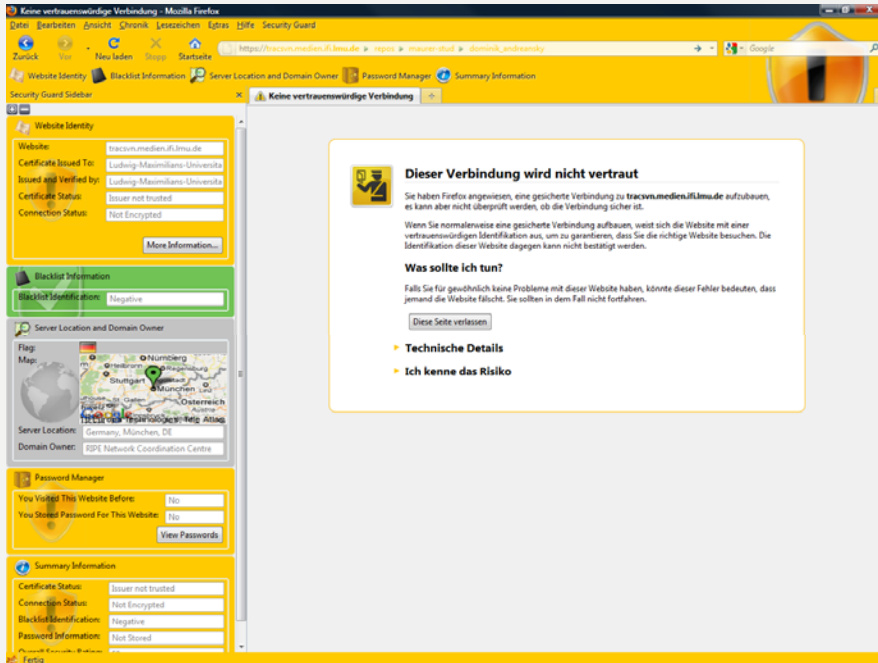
Keine vertrauenswürdige Verbindung - Mozilla Firefox

Datei Bearbeiten Ansicht Chronik Lesezeichen Extras Hilfe Security Guard

Zurück Vor Neu laden Stopp Startseite

https://tracsvn.medien.ifi.lmu.de > repos > maurer-stud > dominik_andreansky

Google

Website Identity Blacklist Information Server Location and Domain Owner Password Manager Summary Information

Security Guard Sidebar

Keine vertrauenswürdige Verbindung

Website Identity

Website: tracsvn.medien.ifi.lmu.de

Certificate Issued To: Ludwig-Maximilians-Universita

Issued and Verified by: Ludwig-Maximilians-Universita

Certificate Status: Issuer not trusted

Connection Status: Not Encrypted

More Information...

Blacklist Information

Blacklist Identification: Negative

Server Location and Domain Owner

Flag:

Map:

Nürnberg

Regensburg

Stuttgart

München

Österreich

Server Location: Germany, München, DE

Domain Owner: RIPE Network Coordination Centre

Password Manager

You Visited This Website Before: No

You Stored Password For This Website: No

View Passwords

Summary Information

Certificate Status: Issuer not trusted

Connection Status: Not Encrypted

Blacklist Identification: Negative

Password Information: Not Stored

Dieser Verbindung wird nicht vertraut

Sie haben Firefox angewiesen, eine gesicherte Verbindung zu tracsvn.medien.ifi.lmu.de aufzubauen, es kann aber nicht überprüft werden, ob die Verbindung sicher ist.

Wenn Sie normalerweise eine gesicherte Verbindung aufbauen, weist sich die Website mit einer vertrauenswürdigen Identifikation aus, um zu garantieren, dass Sie die richtige Website besuchen. Die Identifikation dieser Website dagegen kann nicht bestätigt werden.

Was sollte ich tun?

Falls Sie für gewöhnlich keine Probleme mit dieser Website haben, könnte dieser Fehler bedeuten, dass jemand die Website fälscht. Sie sollten in dem Fall nicht fortfahren.

Diese Seite verlassen

Technische Details

Ich kenne das Risiko

Fertig